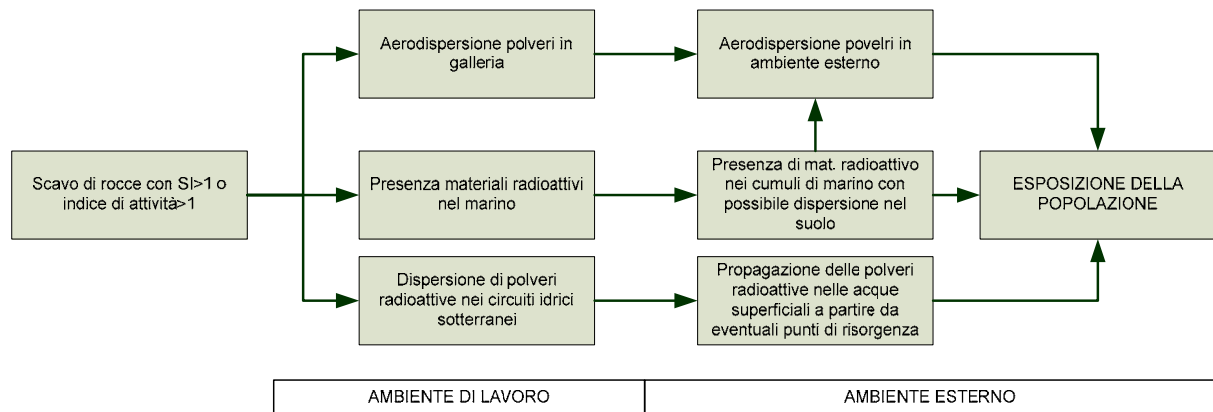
Scavo di rocce con SI>1 o indice di attività>1

Aerodispersione polveri in galleria

Presenza materiali radioattivi nel marino

Dispersione di polveri radioattive nei circuiti idrici sotterranei

Aerodispersione povelri in ambiente esterno

Presenza di mat. radioattivo nei cumuli di marino con possibile dispersione nel suolo

Propagazione delle polveri radioattive nelle acque superficiali a partire da eventuali punti di risorgenza

ESPOSIZIONE DELLA POPOLAZIONE

| AMBIENTE DI LAVORO | AMBIENTE ESTERNO |
|---|---|